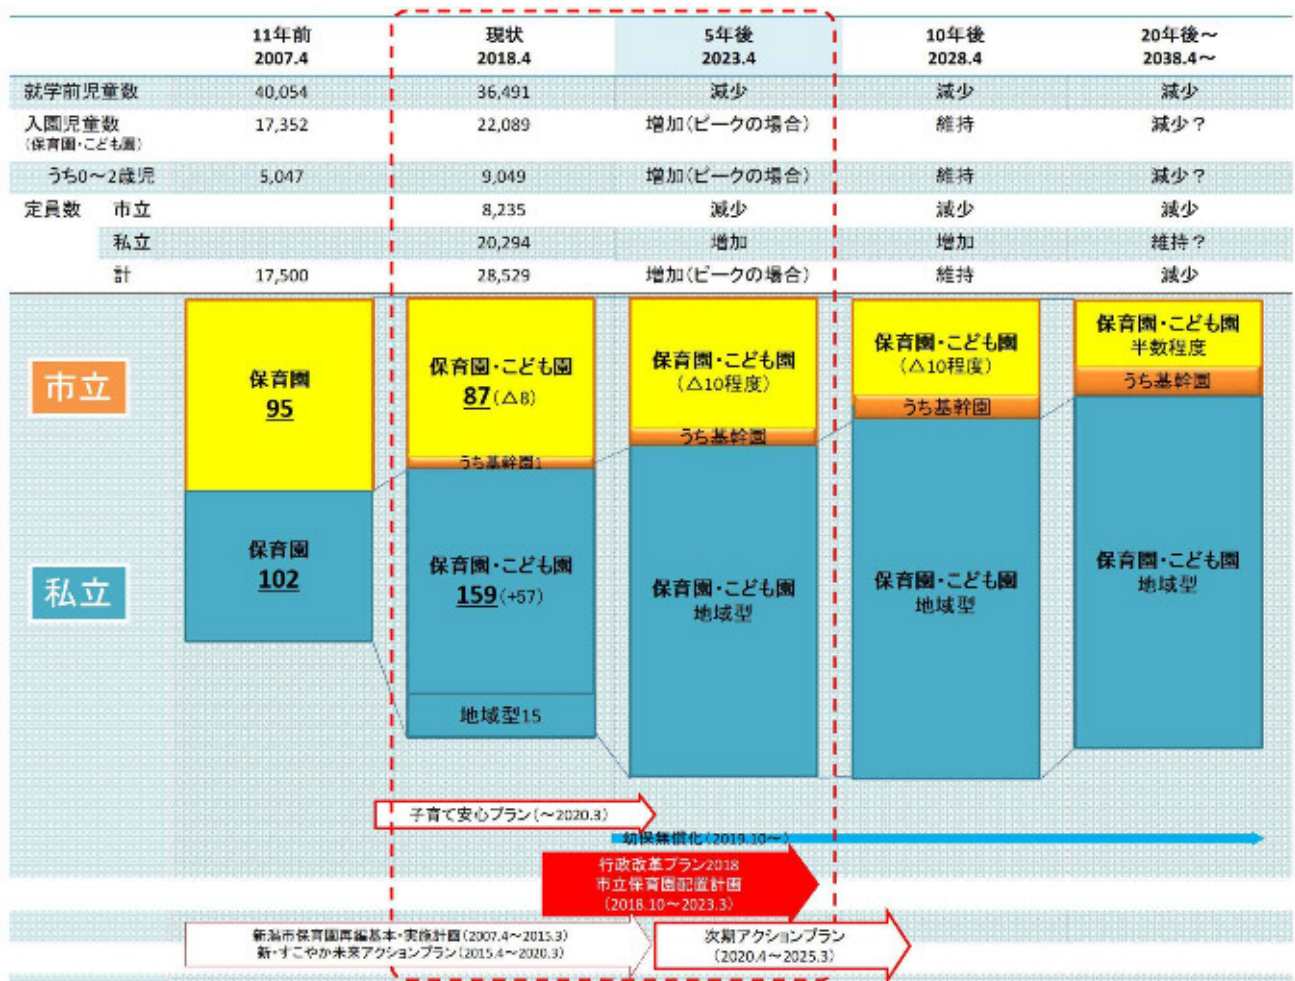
| | | 11年前 2007.4 | 現状 2018.4 | 5年後 2023.4 | 10年後 2028.4 | 20年後～ 2038.4～ |
|---|---|---|---|---|---|---|
| 就学前児童数 | | 40,054 | 36,491 | 減少 | 減少 | 減少 |
| 入園児童数 (保育園・こども園) | | 17,352 | 22,089 | 増加(ピークの場合) | 維持 | 減少？ |
| うち0～2歳児 | | 5,047 | 9,049 | 増加(ピークの場合) | 維持 | 減少？ |
| 定員数 | 市立 | | 8,235 | 減少 | 減少 | 減少 |
| | 私立 | | 20,294 | 増加 | 増加 | 維持？ |
| | 計 | 17,500 | 28,529 | 増加(ピークの場合) | 維持 | 減少 |

市立

私立

保育園 95

保育園 102

保育園・こども園 87(△8)

うち基幹園1

保育園・こども園 159(+57)

地域型15

保育園・こども園 (△10程度)

うち基幹園

保育園・こども園 地域型

保育園・こども園 (△10程度)

うち基幹園

保育園・こども園 地域型

保育園・こども園 半数程度

うち基幹園

保育園・こども園 地域型

子育て安心プラン(～2020.3)

幼保無償化(2019.10～)

行政改革プラン2018 市立保育園配置計画 (2018.10～2023.3)

新潟市保育園再編基本・実施計画(2007.4～2015.3) 新・すこやか未来アクションプラン(2015.4～2020.3)

次期アクションプラン (2020.4～2025.3)